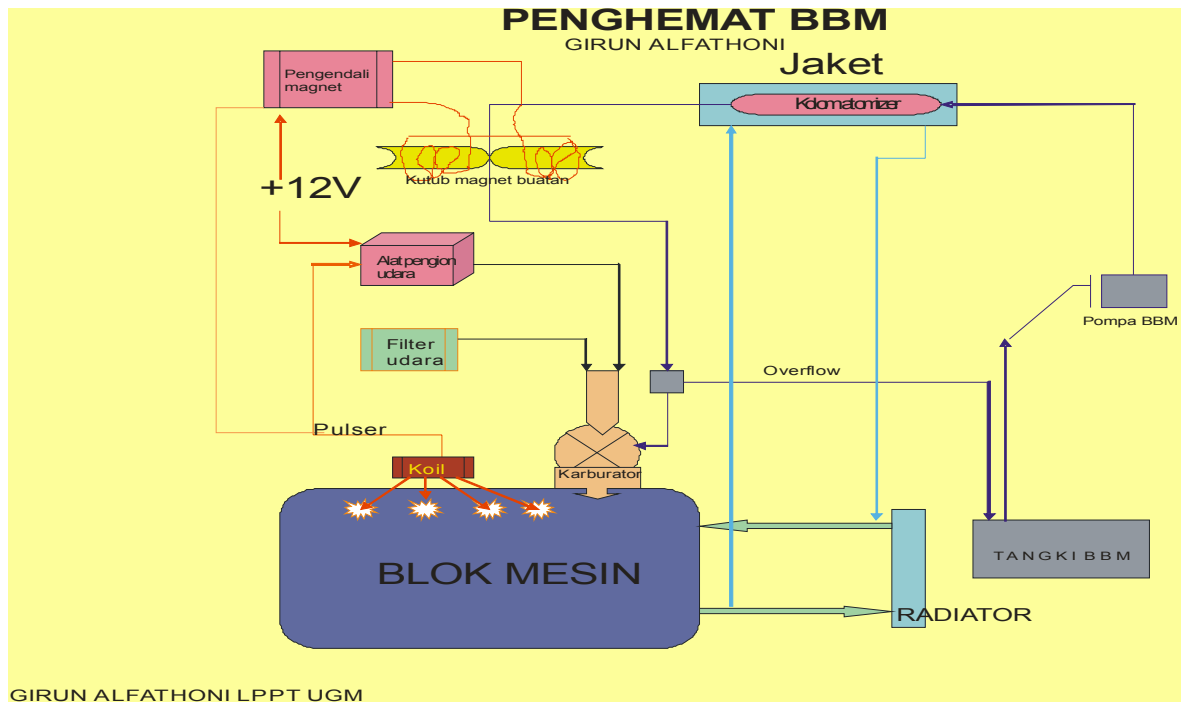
PENGHEMAT BBM
GIRUN ALFATHONI

Pengendali magnet

Jaket

Kolomatomizer

Kutub magnet buatan

+12V

Alat pengion udara

Pompa BBM

Filter udara

Overflow

Pulser

Koil

Karburator

BLOK MESIN

TANGKI BBM

RADIATOR

GIRUN ALFATHONI LPPT UGM